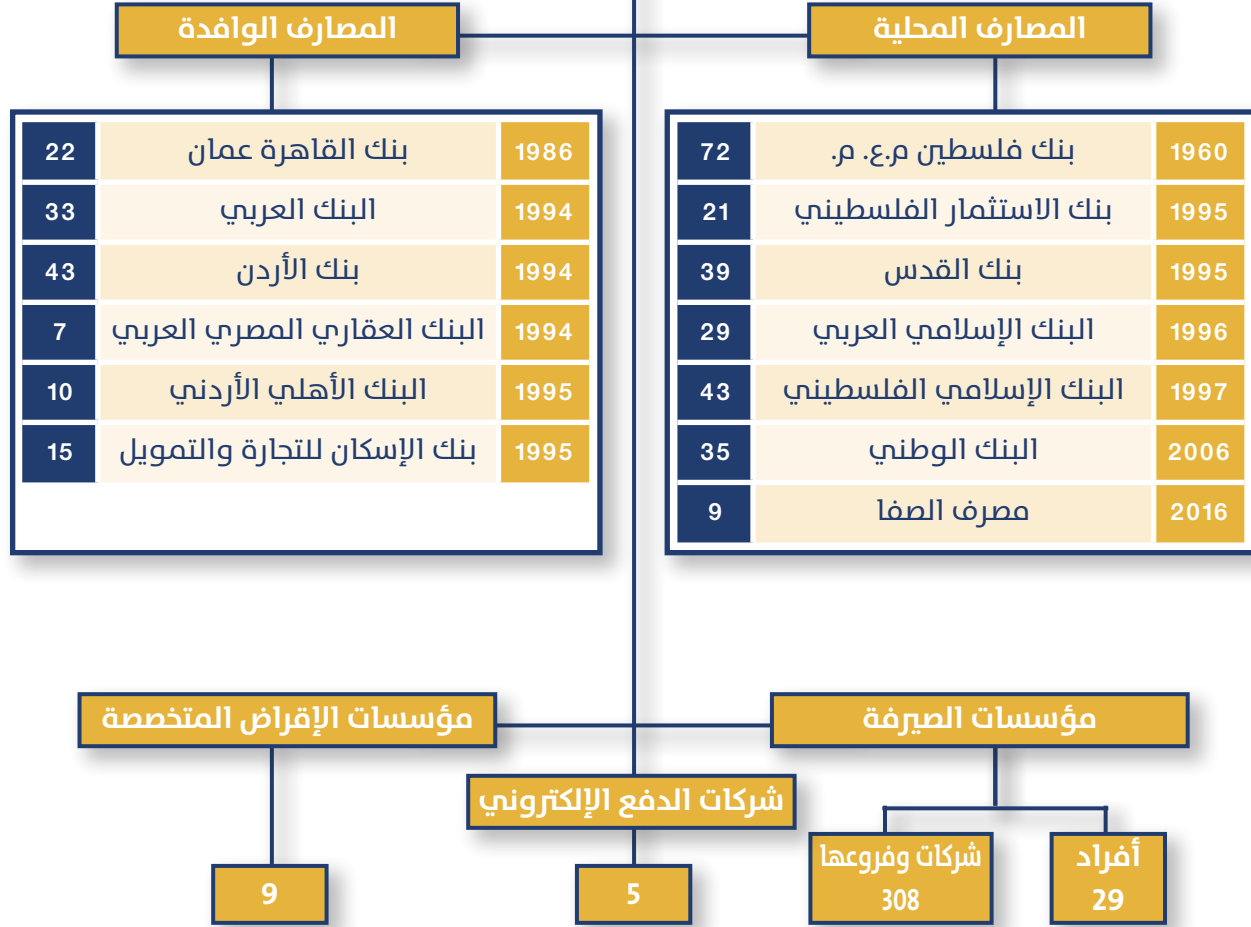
المصارف المحلية

| 1960 | بنك فلسطين م.ع. م. | 72 |
|---|---|---|
| 1995 | بنك الاستثمار الفلسطيني | 21 |
| 1995 | بنك القدس | 39 |
| 1996 | البنك الإسلامي العربي | 29 |
| 1997 | البنك الإسلامي الفلسطيني | 43 |
| 2006 | البنك الوطني | 35 |
| 2016 | مصرف الصفا | 9 |

المصارف الوافدة

| 1986 | بنك القاهرة عمان | 22 |
|---|---|---|
| 1994 | البنك العربي | 33 |
| 1994 | بنك الأردن | 43 |
| 1994 | البنك العقاري المصري العربي | 7 |
| 1995 | البنك الأهلي الأردني | 10 |
| 1995 | بنك الإسكان للتجارة والتمويل | 15 |

مؤسسات الصيرفة

أفراد 29

شركات وفروعها 308

شركات الدفع الإلكتروني

5

مؤسسات الإقراض المتخصصة

9